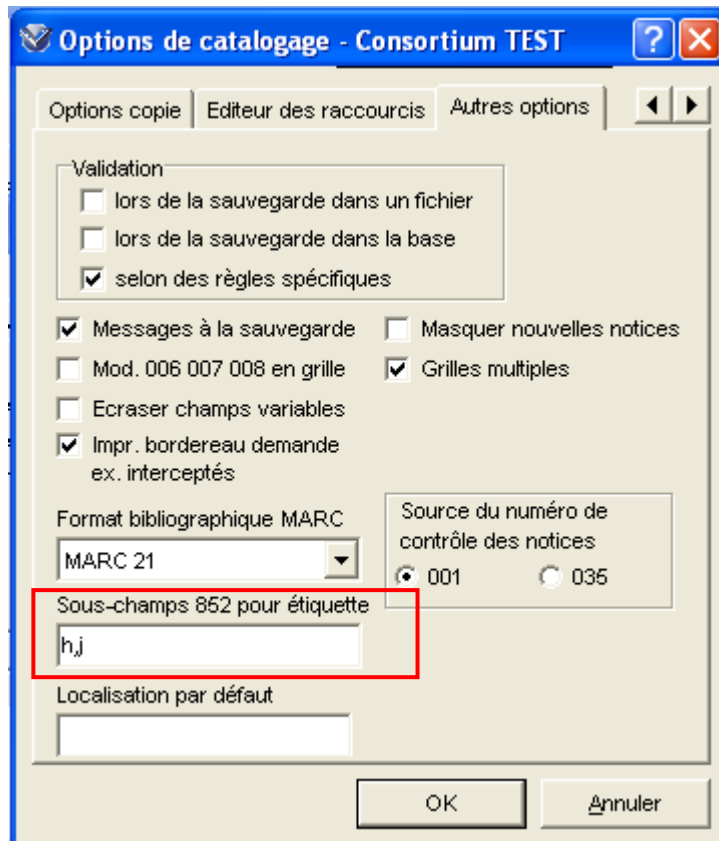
Options de catalogage - Consortium TEST

Options copie | Editeur des raccourcis | Autres options

Validation
lors de la sauvegarde dans un fichier
lors de la sauvegarde dans la base
selon des règles spécifiques

Messages à la sauvegarde
Masquer nouvelles notices
Mod. 006 007 008 en grille
Grilles multiples
Ecraser champs variables
Impr. bordereau demande ex. interceptés

Format bibliographique MARC
MARC 21

Source du numéro de contrôle des notices
001
035

Sous-champs 852 pour étiquette
h,j

Localisation par défaut

OK
Annuler